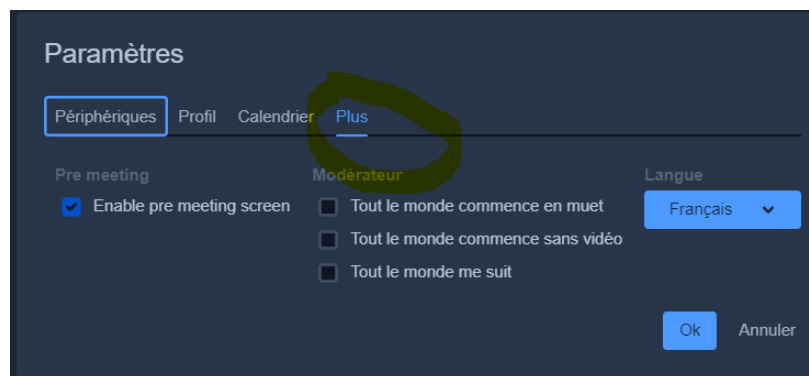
Paramètres

Périphériques Profil Calendrier Plus

Pre meeting
Enable pre meeting screen

Modérateur
Tout le monde commence en muet
Tout le monde commence sans vidéo
Tout le monde me suit

Langue
Français

Ok Annuler